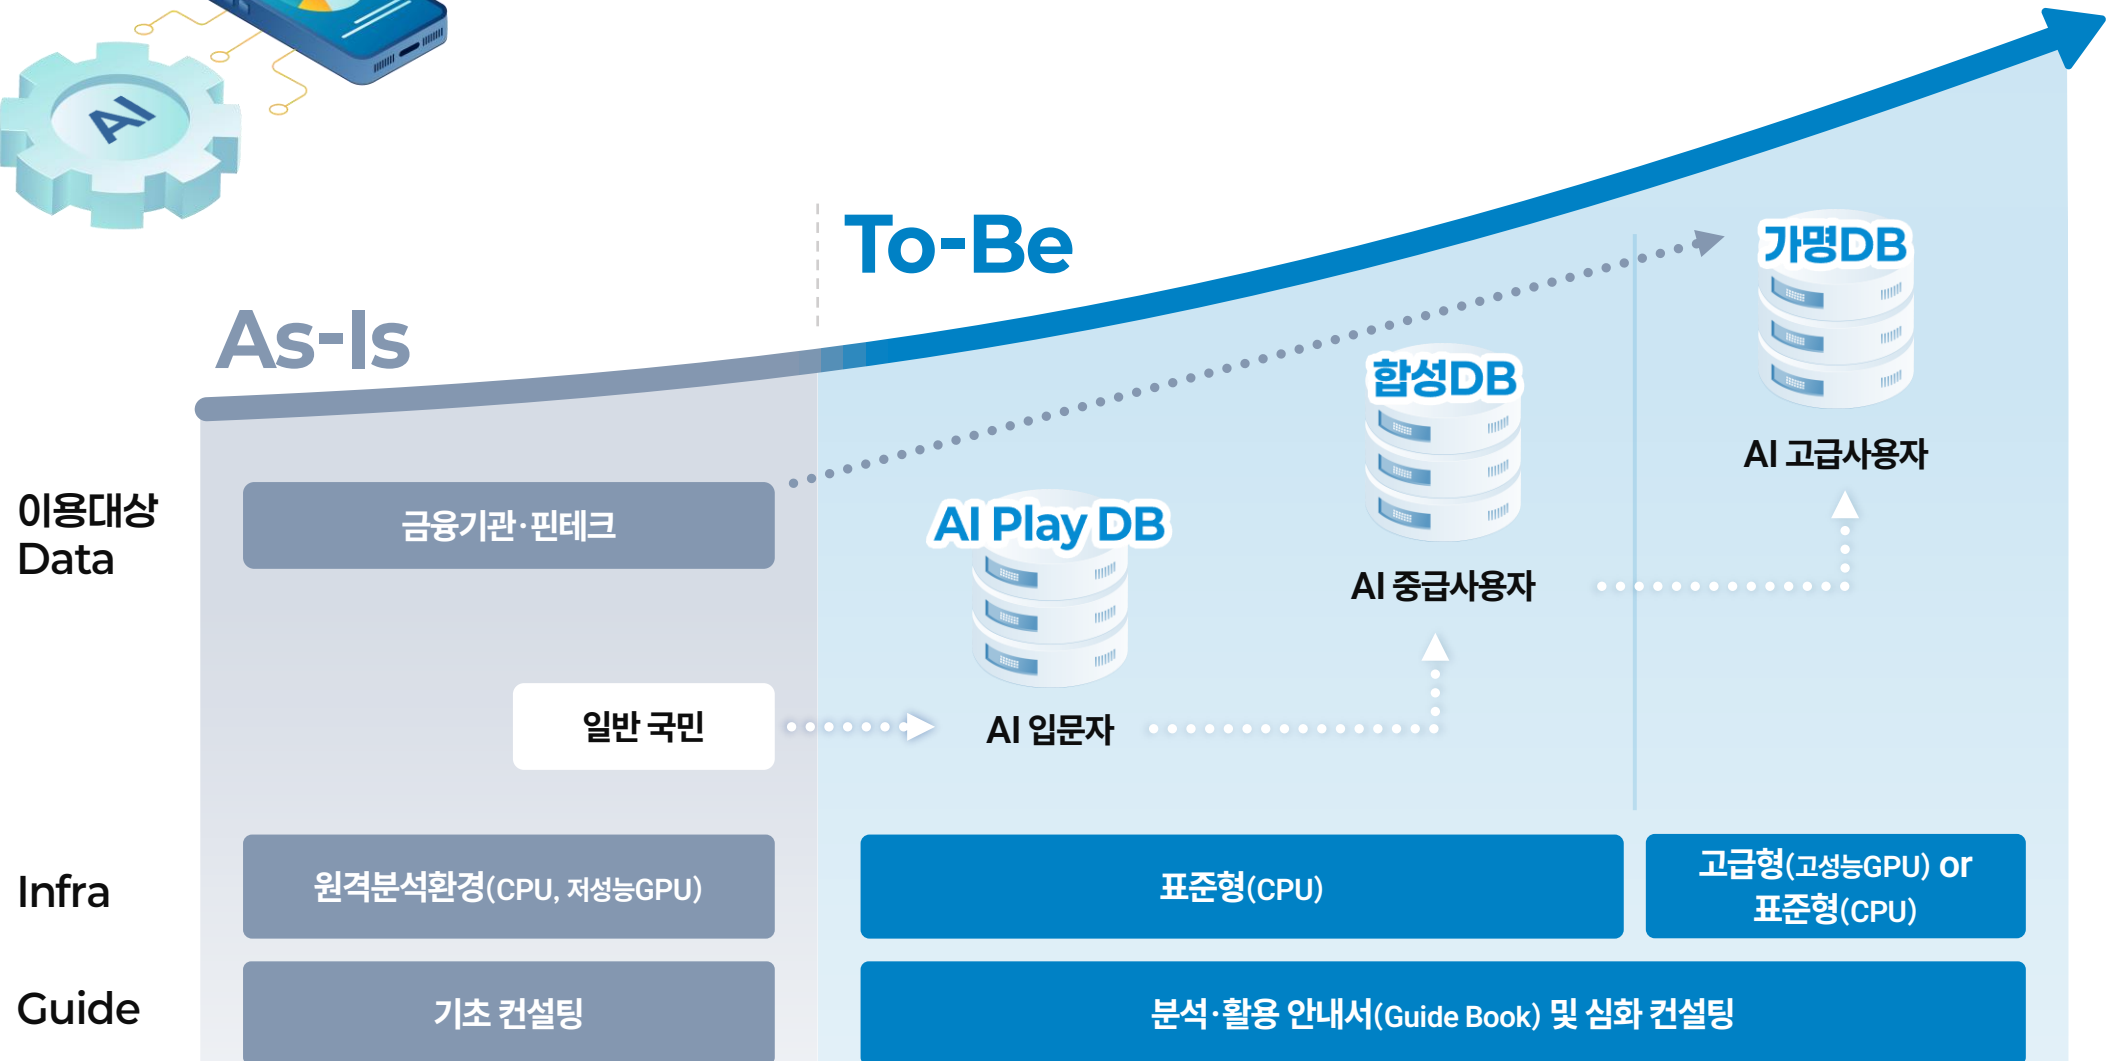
AI

To-Be

As-Is

가명DB

합성DB

AI 고급사용자

이용대상
Data

금융기관·핀테크

AI Play DB

AI 중급사용자

일반 국민

AI 입문자

Infra

원격분석환경(CPU, 저성능GPU)

표준형(CPU)

고급형(고성능GPU) or 표준형(CPU)

Guide

기초 컨설팅

분석·활용 안내서(Guide Book) 및 심화 컨설팅